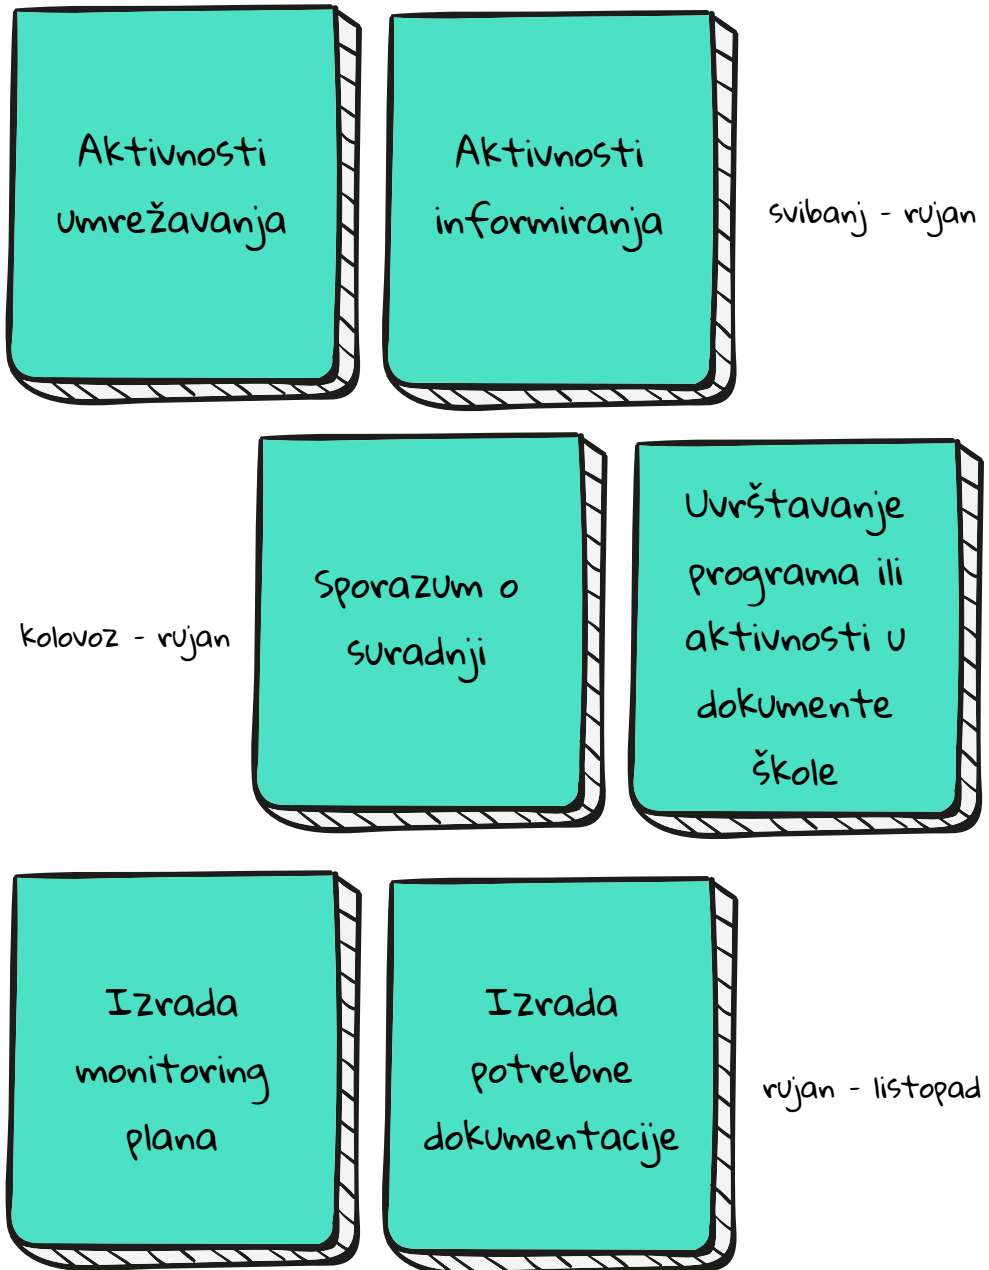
Aktivnosti umrežavanja

Aktivnosti informiranja

svibanj - rujan

kolovoz - rujan

Sporazum o suradnji

Uvrštavanje programa ili aktivnosti u dokumente škole

Izrada monitoring plana

Izrada potrebne dokumentacije

rujan - listopad